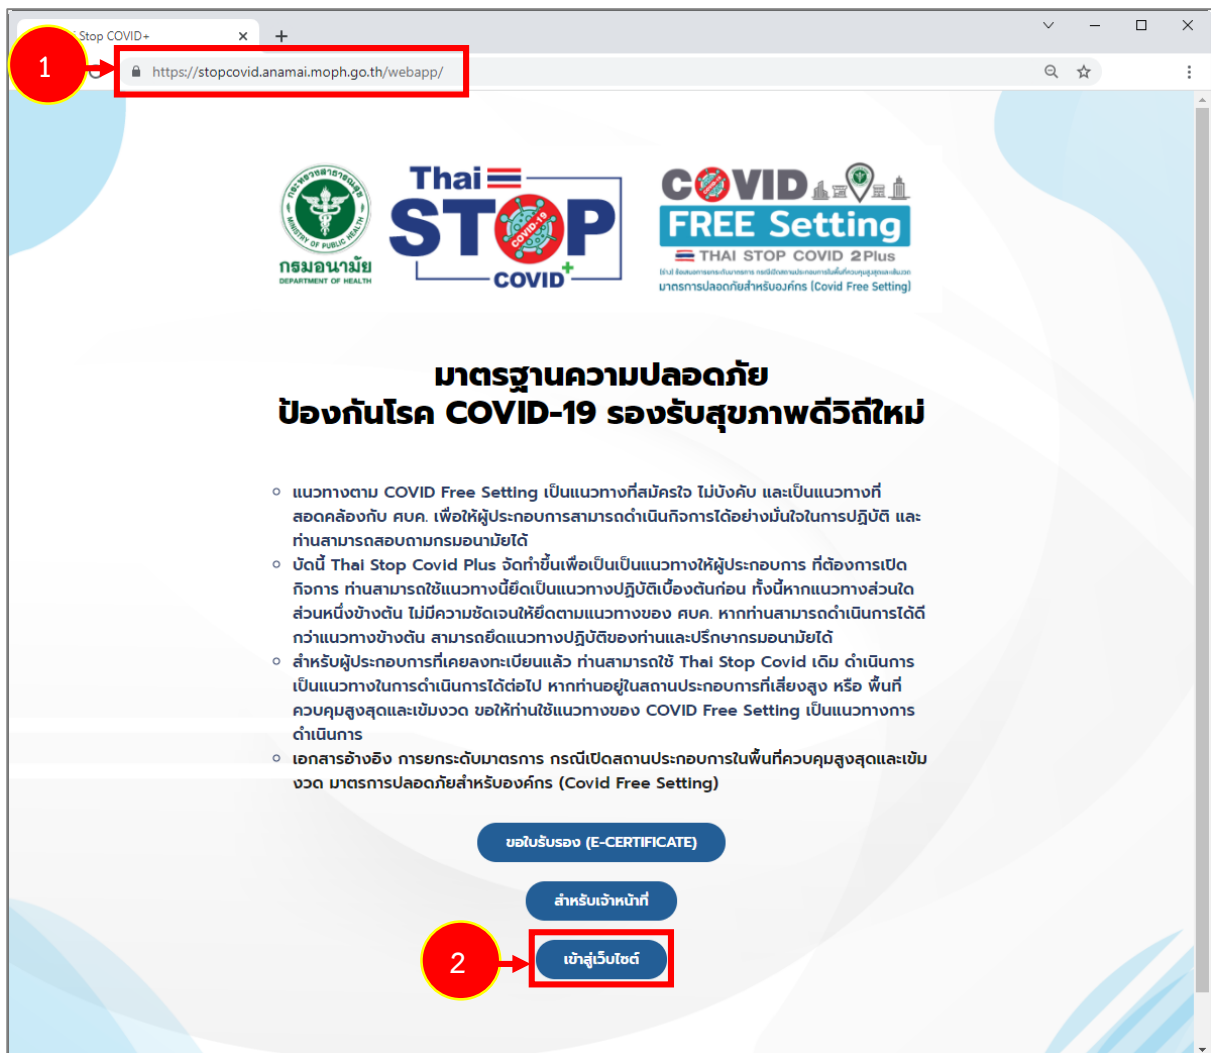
Stop COVID+

1

https://stopcovid.anamai.moph.go.th/webapp/

กรมอนามัย
DEPARTMENT OF HEALTH

Thai STOP COVID+

COVID FREE Setting
THAI STOP COVID 2Plus
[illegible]
มาตรการปลอดภัยสำหรับองค์กร (Covid Free Setting)

มาตรฐานความปลอดภัย
ป้องกันโรค COVID-19 รองรับสุขภาพดีวิถีใหม่

แนวทางตาม COVID Free Setting เป็นแนวทางที่สมัครใจ ไม่บังคับ และเป็นแนวทางที่สอดคล้องกับ ศบค. เพื่อให้ผู้ประกอบการสามารถดำเนินกิจการได้อย่างมั่นใจในการปฏิบัติ และท่านสามารถสอบถามกรมอนามัยได้

บัดนี้ Thai Stop Covid Plus จัดทำขึ้นเพื่อเป็นเป็นแนวทางให้ผู้ประกอบการ ที่ต้องการเปิดกิจการ ท่านสามารถใช้แนวทางนี้ยึดเป็นแนวทางปฏิบัติเบื้องต้นก่อน ทั้งนี้หากแนวทางส่วนใดส่วนหนึ่งข้างต้น ไม่มีความชัดเจนให้ยึดตามแนวทางของ ศบค. หากท่านสามารถดำเนินการได้ดีกว่าแนวทางข้างต้น สามารถยึดแนวทางปฏิบัติของท่านและปรึกษากรมอนามัยได้

สำหรับผู้ประกอบการที่เคยลงทะเบียนแล้ว ท่านสามารถใช้ Thai Stop Covid เดิม ดำเนินการเป็นแนวทางในการดำเนินการได้ต่อไป หากท่านอยู่ในสถานประกอบการที่เสี่ยงสูง หรือ พื้นที่ควบคุมสูงสุดและเข้มงวด ขอให้ท่านใช้แนวทางของ COVID Free Setting เป็นแนวทางการดำเนินการ

เอกสารอ้างอิง การยกระดับมาตรการ กรณีเปิดสถานประกอบการในพื้นที่ควบคุมสูงสุดและเข้มงวด มาตรการปลอดภัยสำหรับองค์กร (Covid Free Setting)

ขอใบรับรอง (E-CERTIFICATE)

สำหรับเจ้าหน้าที่

2

เข้าสู่เว็บไซต์